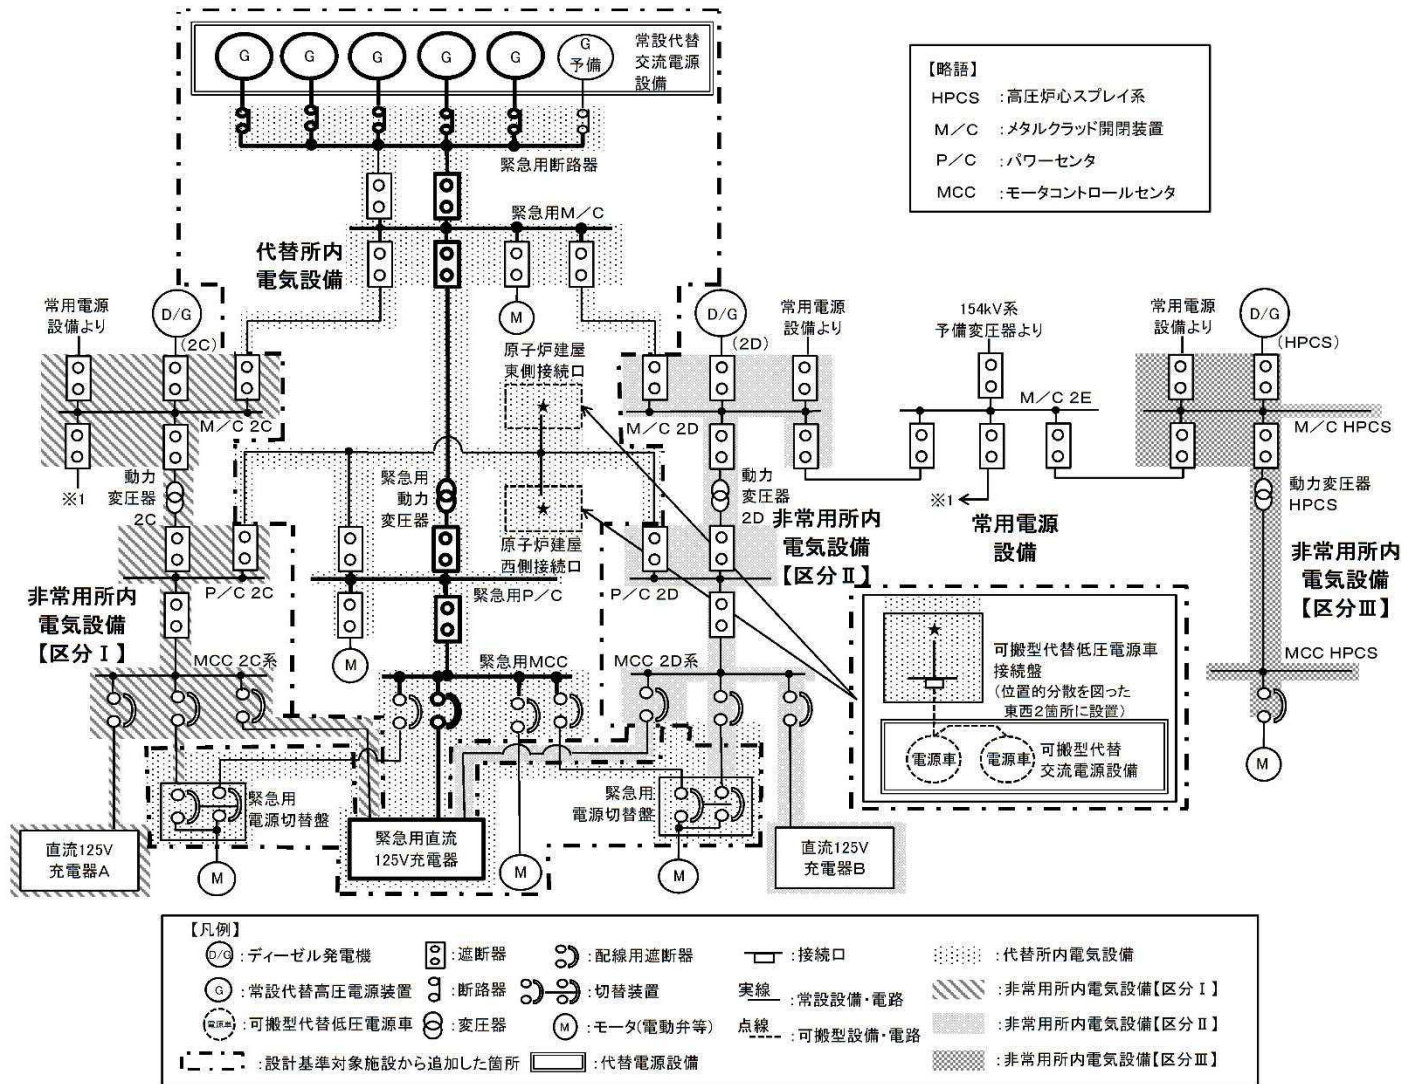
G G G G G G 予備
常設代替交流電源設備

【略語】
HPCS :高圧炉心スプレイ系
M/C :メタルクラッド開閉装置
P/C :パワーセンタ
MCC :モータコントロールセンタ

緊急用断路器
緊急用M/C
代替所内電気設備
M

常用電源設備より
D/G
(2C)
M/C 2C
※1
動力変圧器 2C
P/C 2C
非常用所内電気設備【区分Ⅰ】
MCC 2C系

緊急用動力変圧器
原子炉建屋東側接続口
原子炉建屋西側接続口
緊急用P/C
M
緊急用MCC

D/G
(2D)
常用電源設備より
M/C 2D
動力変圧器 2D
非常用所内電気設備【区分Ⅱ】
P/C 2D
MCC 2D系

154kV系予備変圧器より
M/C 2E
※1
常用電源設備

常用電源設備より
D/G
(HPCS)
M/C HPCS
動力変圧器 HPCS
非常用所内電気設備【区分Ⅲ】
MCC HPCS
M

可搬型代替低圧電源車接続盤
(位置的分散を図った東西2箇所に設置)
電源車 電源車 可搬型代替交流電源設備

緊急用電源切替盤
直流125V充電器A
M
緊急用直流125V充電器
M
緊急用電源切替盤
M
直流125V充電器B

【凡例】
D/G :ディーゼル発電機
G :常設代替高圧電源装置
電源車 :可搬型代替低圧電源車
:遮断器
:断路器
:変圧器
:配線用遮断器
:切替装置
M :モータ(電動弁等)
:接続口
実線 :常設設備・電路
点線 :可搬型設備・電路
:代替所内電気設備
:非常用所内電気設備【区分Ⅰ】
:非常用所内電気設備【区分Ⅱ】
:非常用所内電気設備【区分Ⅲ】
:設計基準対象施設から追加した箇所
:代替電源設備